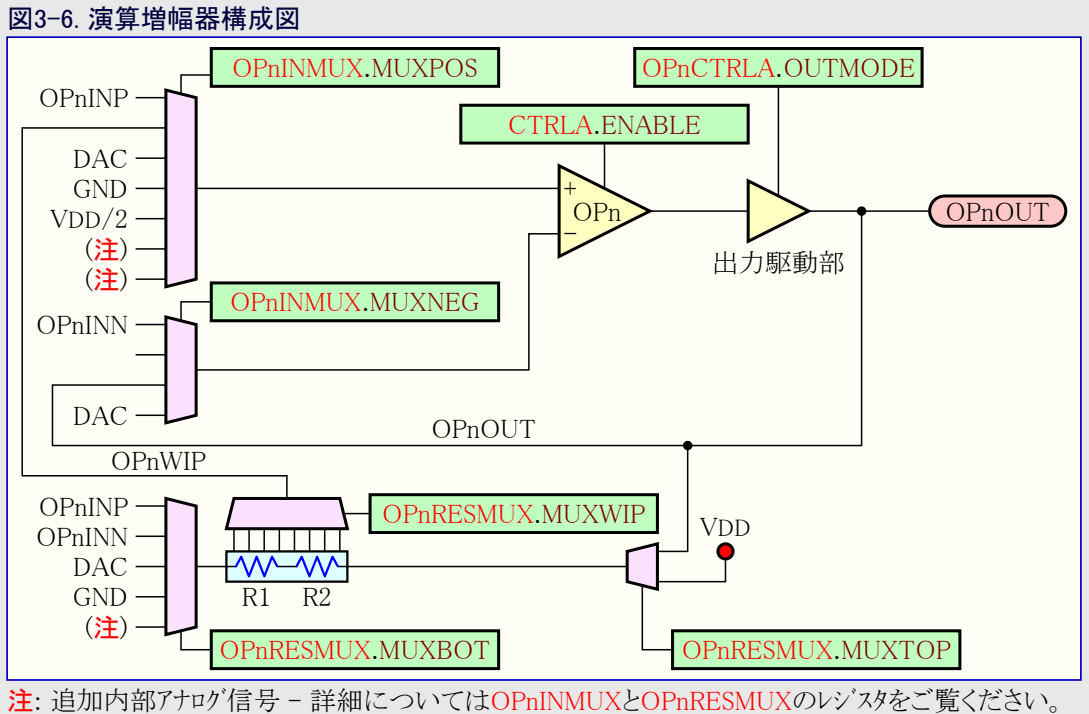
図3-6. 演算増幅器構成図

OPnINMUX.MUXPOS
OPnCTRLA.OUTMODE
CTRLA.ENABLE
OPnINP
DAC
GND
VDD/2
(注)
(注)
+
OPn
−
OPnOUT
出力駆動部
OPnINMUX.MUXNEG
OPnINN
DAC
OPnOUT
OPnWIP
OPnINP
OPnINN
DAC
GND
(注)
OPnRESMUX.MUXWIP
VDD
R1
R2
OPnRESMUX.MUXBOT
OPnRESMUX.MUXTOP

注: 追加内部アナログ信号 − 詳細についてはOPnINMUXとOPnRESMUXのレジスタをご覧ください。